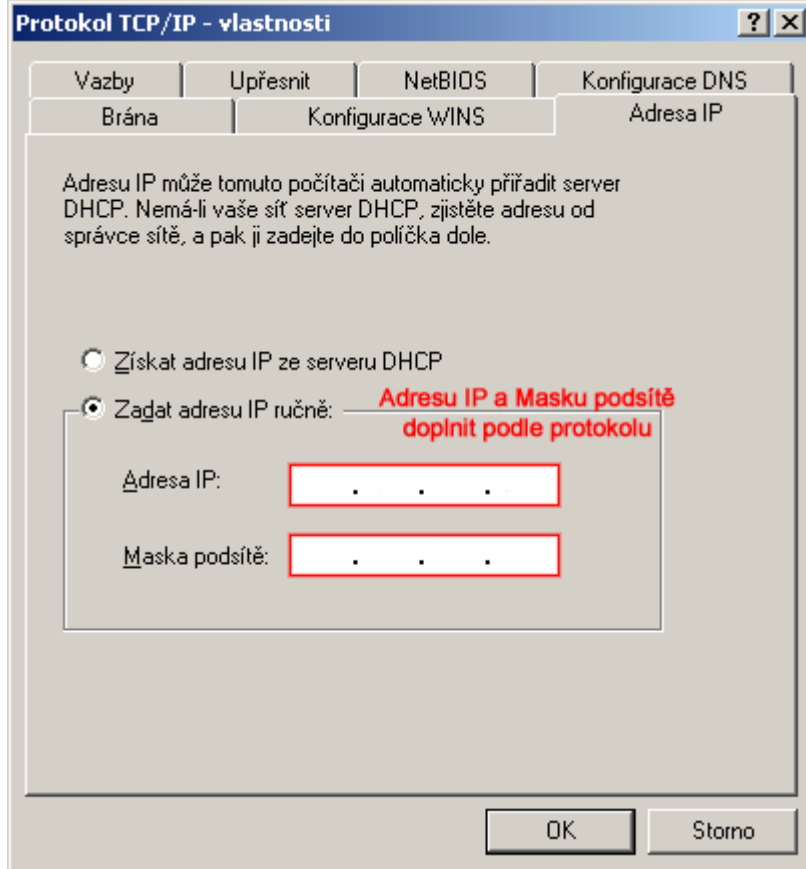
Protokol TCP/IP - vlastnosti

?

X

Vazby

Upřesnit

NetBIOS

Konfigurace DNS

Brána

Konfigurace WINS

Adresa IP

Adresu IP může tomuto počítači automaticky přiřadit server DHCP. Nemá-li vaše síť server DHCP, zjistěte adresu od správce sítě, a pak ji zadejte do políčka dole.

Získat adresu IP ze serveru DHCP

Zadat adresu IP ručně:

Adresu IP a Masku podsítě doplnit podle protokolu

Adresa IP: . . .

Maska podsítě: . . .

OK

Storno